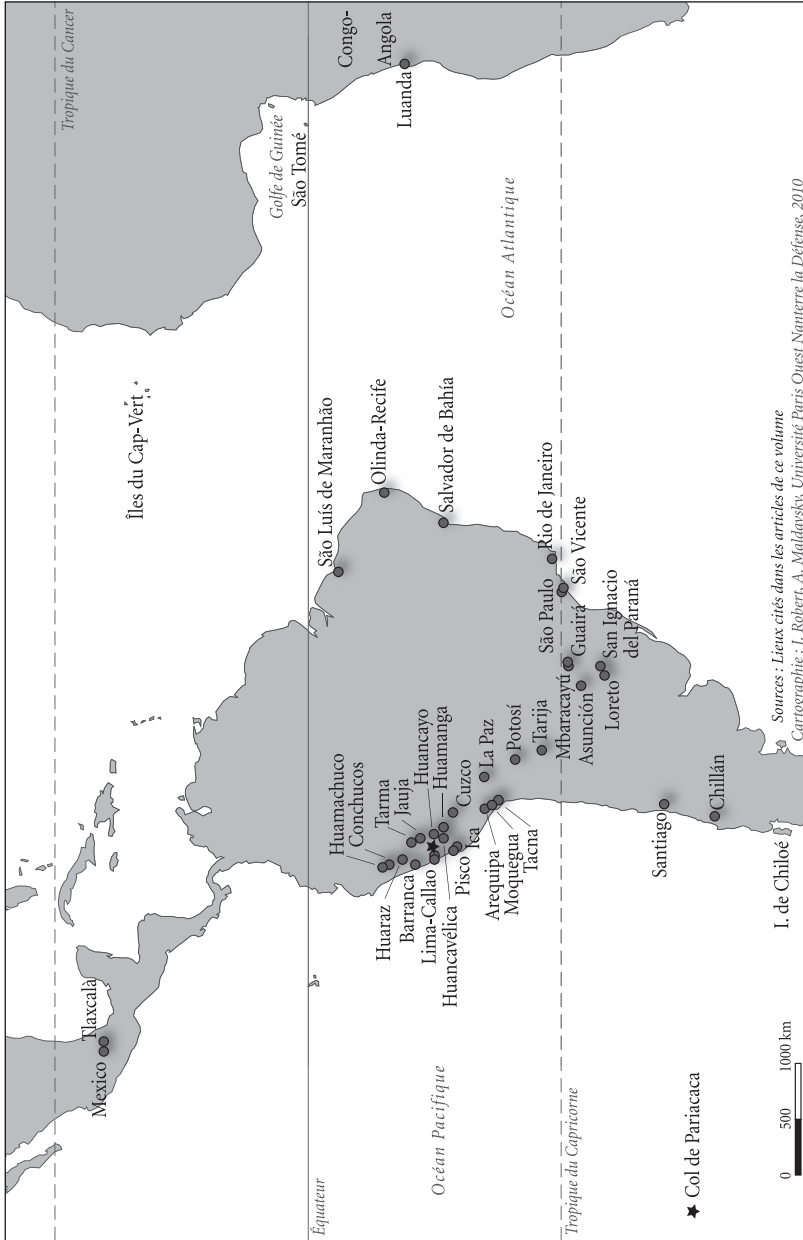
Tropique du Cancer

Équateur

Tropique du Capricorne

Océan Pacifique

Océan Atlantique

Golfe de Guinée

São Tomé

Congo-Angola

Luanda

Îles du Cap-Vert

Mexico

Tlaxcala

São Luís de Maranhão

Olinda-Recife

Salvador de Bahía

Rio de Janeiro

São Vicente

São Paulo

Guairá

San Ignacio del Paraná

Loreto

Mbaracayú

Asunción

Tarija

Potosí

La Paz

Cuzco

Huamanga

Huancayo

Jauja

Tarma

Conchucos

Huamachuco

Huaraz

Barranca

Lima-Callao

Huancavélica

Pisco

Ica

Arequipa

Moquegua

Tacna

Santiago

Chillán

I. de Chiloé

★ Col de Pariacaca

0 500 1000 km

Sources : Lieux cités dans les articles de ce volume
Cartographie : J. Robert, A. Maldavsky, Université Paris Ouest Nanterre la Défense, 2010